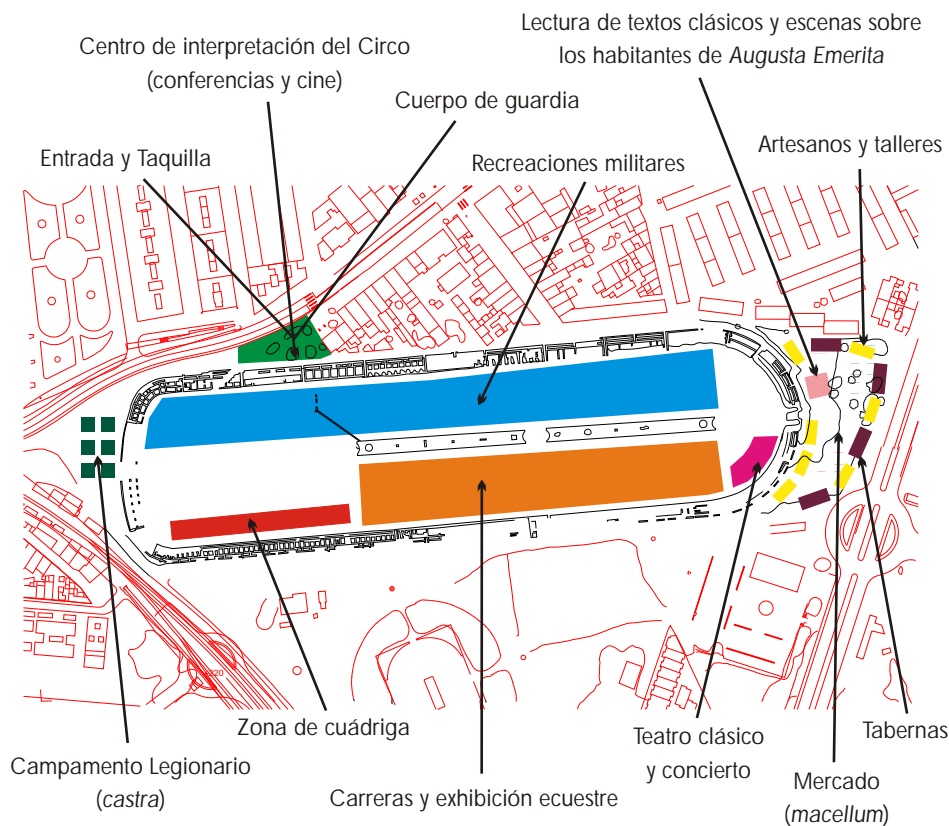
Lectura de textos clásicos y escenas sobre los habitantes de *Augusta Emerita*

Centro de interpretación del Circo (conferencias y cine)

Cuerpo de guardia

Entrada y Taquilla

Recreaciones militares

Artesanos y talleres

Zona de cuádriga

Campamento Legionario (*castra*)

Carreras y exhibición ecuestre

Teatro clásico y concierto

Mercado (*macellum*)

Tabernas